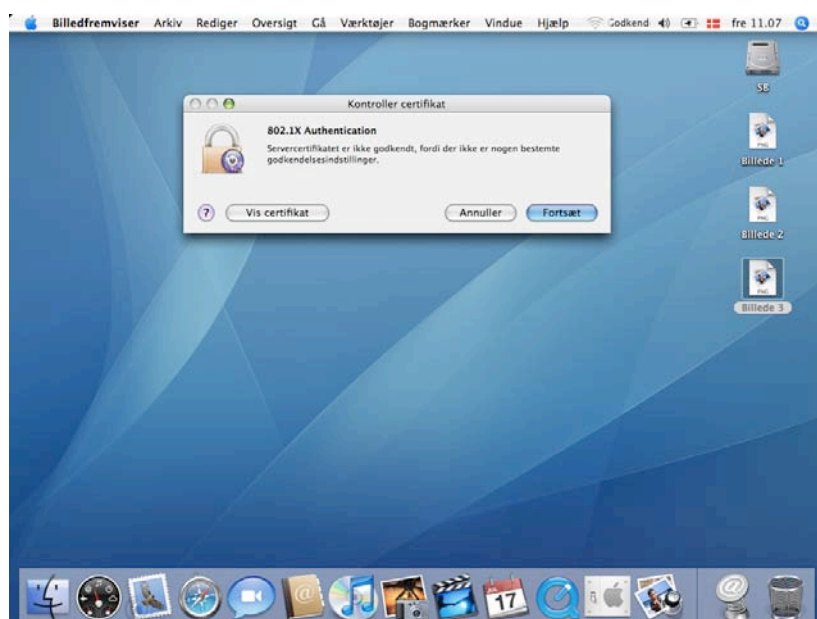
Billedfremviser Arkiv Rediger Oversigt Gå Værktøjer Bogmærker Vindue Hjælp Godkend fre 11.07

SB

Billede 1

Billede 2

Billede 3

Kontroller certifikat

802.1X Authentication

Servercertifikatet er ikke godkendt, fordi der ikke er nogen bestemte godkendelsesindstillinger.

?

Vis certifikat

Annuller

Fortsæt

17